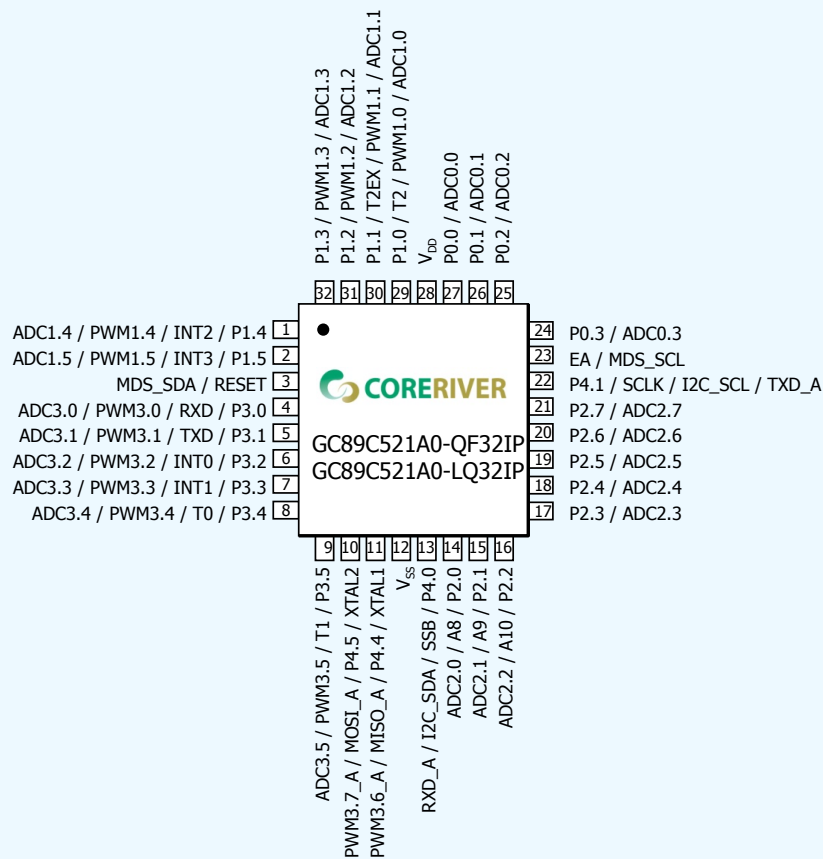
P1.3 / PWM1.3 / ADC1.3
P1.2 / PWM1.2 / ADC1.2
P1.1 / T2EX / PWM1.1 / ADC1.1
P1.0 / T2 / PWM1.0 / ADC1.0
$V_{DD}$
P0.0 / ADC0.0
P0.1 / ADC0.1
P0.2 / ADC0.2

32 31 30 29 28 27 26 25

ADC1.4 / PWM1.4 / INT2 / P1.4 1
ADC1.5 / PWM1.5 / INT3 / P1.5 2
MDS_SDA / RESET 3
ADC3.0 / PWM3.0 / RXD / P3.0 4
ADC3.1 / PWM3.1 / TXD / P3.1 5
ADC3.2 / PWM3.2 / INT0 / P3.2 6
ADC3.3 / PWM3.3 / INT1 / P3.3 7
ADC3.4 / PWM3.4 / T0 / P3.4 8

CORERIVER
GC89C521A0-QF32IP
GC89C521A0-LQ32IP

24 P0.3 / ADC0.3
23 EA / MDS_SCL
22 P4.1 / SCLK / I2C_SCL / TXD_A
21 P2.7 / ADC2.7
20 P2.6 / ADC2.6
19 P2.5 / ADC2.5
18 P2.4 / ADC2.4
17 P2.3 / ADC2.3

9 10 11 12 13 14 15 16

ADC3.5 / PWM3.5 / T1 / P3.5
PWM3.7_A / MOSI_A / P4.5 / XTAL2
PWM3.6_A / MISO_A / P4.4 / XTAL1
$V_{SS}$
RXD_A / I2C_SDA / SSB / P4.0
ADC2.0 / A8 / P2.0
ADC2.1 / A9 / P2.1
ADC2.2 / A10 / P2.2